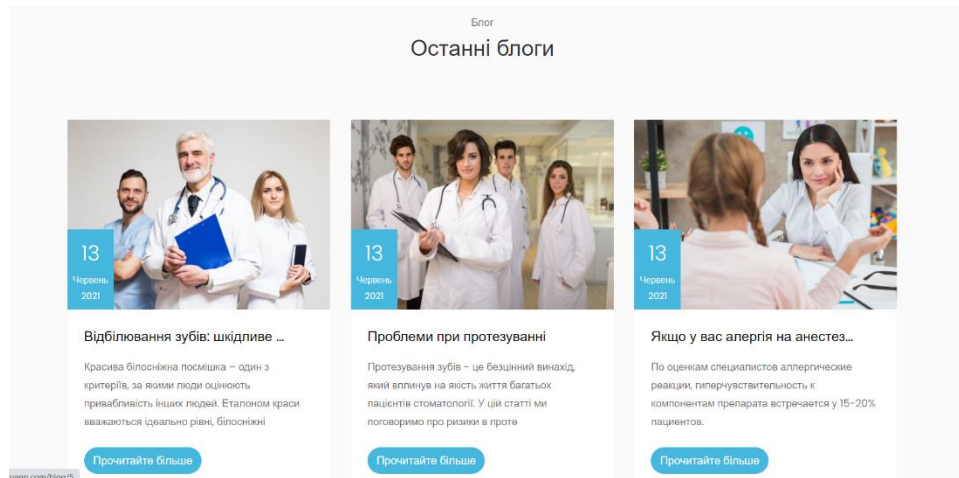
Блог

Останні блоги

13
Червень
2021

Відбілювання зубів: шкідливе ...

Красива білосніжна посмішка – один з критеріїв, за якими люди оцінюють привабливість інших людей. Еталоном краси вважаються ідеально рівні, білосніжні

Прочитайте більше

13
Червень
2021

Проблеми при протезуванні

Протезування зубів - це безцінний винахід, який впливув на якість життя багатьох пацієнтів стоматології. У цій статті ми поговоримо про ризики в протє

Прочитайте більше

13
Червень
2021

Якщо у вас алергія на анестез...

По оценкам специалистов аллергические реакции, гиперчувствительность к компонентам препарата встречается у 15-20% пациентов.

Прочитайте більше

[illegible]/blog/5